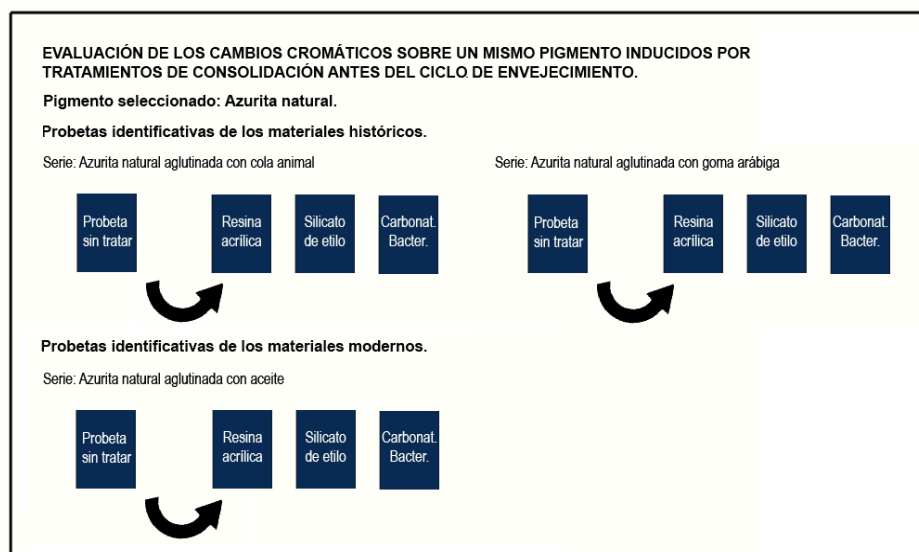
EVALUACIÓN DE LOS CAMBIOS CROMÁTICOS SOBRE UN MISMO PIGMENTO INDUCIDOS POR TRATAMIENTOS DE CONSOLIDACIÓN ANTES DEL CICLO DE ENVEJECIMIENTO.

Pigmento seleccionado: Azurita natural.

Probetas identificativas de los materiales históricos.

Serie: Azurita natural aglutinada con cola animal

Probeta sin tratar

Resina acrílica

Silicato de etilo

Carbonat. Bacter.

Serie: Azurita natural aglutinada con goma arábiga

Probeta sin tratar

Resina acrílica

Silicato de etilo

Carbonat. Bacter.

Probetas identificativas de los materiales modernos.

Serie: Azurita natural aglutinada con aceite

Probeta sin tratar

Resina acrílica

Silicato de etilo

Carbonat. Bacter.